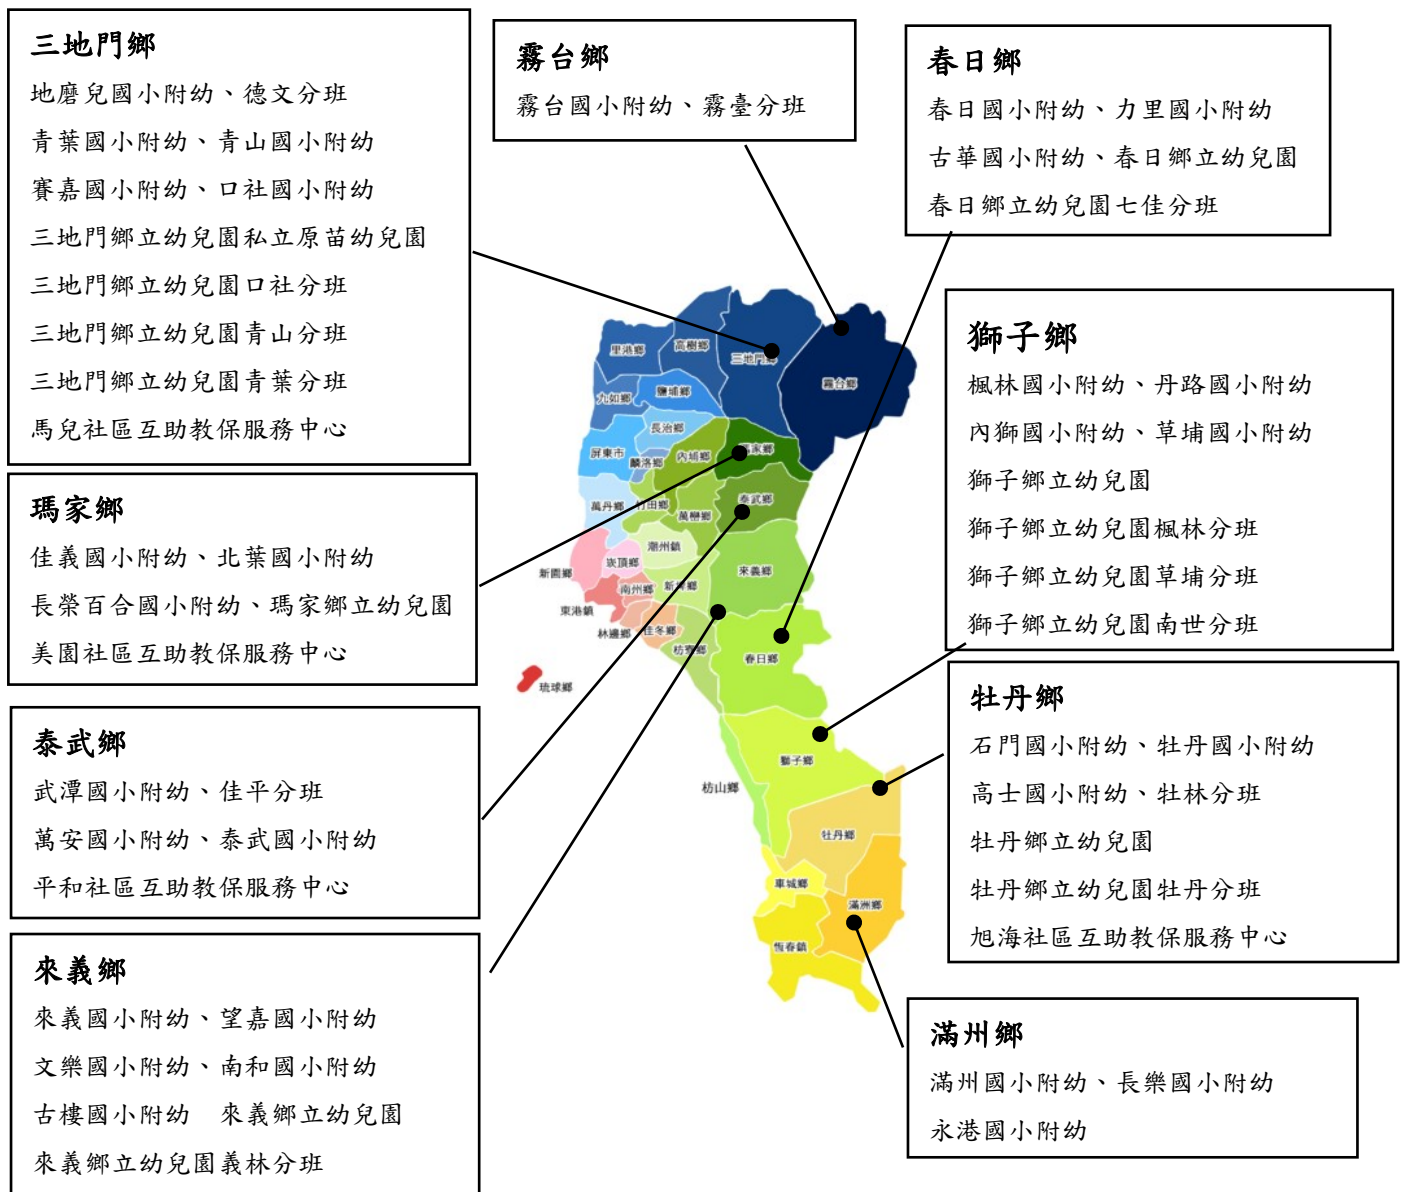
三地門鄉

地磨兒國小附幼、德文分班

青葉國小附幼、青山國小附幼

賽嘉國小附幼、口社國小附幼

三地門鄉立幼兒園私立原苗幼兒園

三地門鄉立幼兒園口社分班

三地門鄉立幼兒園青山分班

三地門鄉立幼兒園青葉分班

馬兒社區互助教保服務中心

霧台鄉

霧台國小附幼、霧臺分班

春日鄉

春日國小附幼、力里國小附幼

古華國小附幼、春日鄉立幼兒園

春日鄉立幼兒園七佳分班

獅子鄉

楓林國小附幼、丹路國小附幼

內獅國小附幼、草埔國小附幼

獅子鄉立幼兒園

獅子鄉立幼兒園楓林分班

獅子鄉立幼兒園草埔分班

獅子鄉立幼兒園南世分班

瑪家鄉

佳義國小附幼、北葉國小附幼

長榮百合國小附幼、瑪家鄉立幼兒園

美園社區互助教保服務中心

泰武鄉

武潭國小附幼、佳平分班

萬安國小附幼、泰武國小附幼

平和社區互助教保服務中心

來義鄉

來義國小附幼、望嘉國小附幼

文樂國小附幼、南和國小附幼

古樓國小附幼　來義鄉立幼兒園

來義鄉立幼兒園義林分班

牡丹鄉

石門國小附幼、牡丹國小附幼

高士國小附幼、牡林分班

牡丹鄉立幼兒園

牡丹鄉立幼兒園牡丹分班

旭海社區互助教保服務中心

滿州鄉

滿州國小附幼、長樂國小附幼

永港國小附幼

里港鄉 高樹鄉 三地門鄉 霧台鄉 九如鄉 鹽埔鄉 長治鄉 屏東市 麟洛鄉 內埔鄉 瑪家鄉 萬丹鄉 竹田鄉 泰武鄉 萬巒鄉 潮州鎮 新園鄉 崁頂鄉 南州鄉 新埤鄉 來義鄉 東港鎮 林邊鄉 佳冬鄉 枋寮鄉 春日鄉 琉球鄉 獅子鄉 枋山鄉 牡丹鄉 車城鄉 滿州鄉 恆春鎮